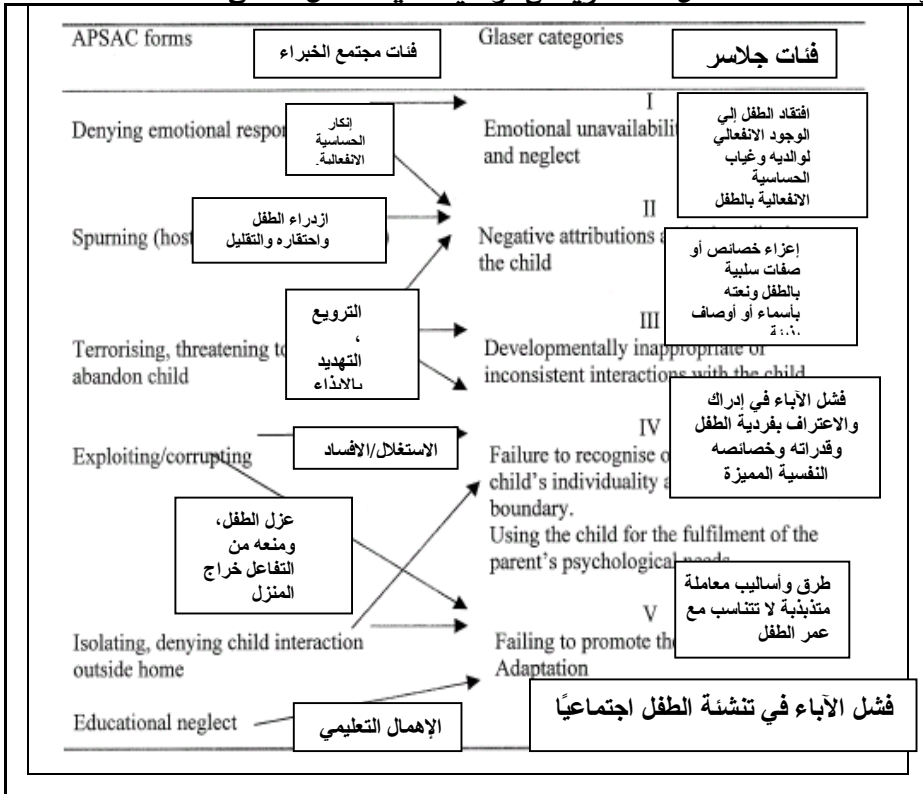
APSAC forms

فئات مجتمع الخبراء

Glaser categories

فئات جلاسر

Denying emotional respo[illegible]

إنكار الحساسية الانفعالية.

I

Emotional unavailabilit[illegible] and neglect

افتقاد الطفل إلي الوجود الانفعالي لوالديه وغياب الحساسية الانفعالية بالطفل

ازدراء الطفل واحتقاره والتقليل

Spurning (host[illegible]

II

Negative attributions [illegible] the child

إعزاء خصائص أو صفات سلبية بالطفل ونعته بأسماء أو أوصاف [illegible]

الترويع ، التهديد بالايذاء

Terrorising, threatening to abandon child

III

Developmentally inappropriate or inconsistent interactions with the child

فشل الآباء في إدراك والاعتراف بفردية الطفل وقدراته وخصائصه النفسية المميزة

الاستغلال/الافساد

Exploiting/corrupting

IV

Failure to recognise o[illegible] child's individuality a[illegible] boundary. Using the child for the fulfilment of the parent's psychological needs

عزل الطفل، ومنعه من التفاعل خراج المنزل

طرق وأساليب معاملة متذبذبة لا تتناسب مع عمر الطفل

Isolating, denying child interaction outside home

V

Failing to promote th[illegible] Adaptation

Educational neglect

الإهمال التعليمي

فشل الآباء في تنشئة الطفل اجتماعيًا